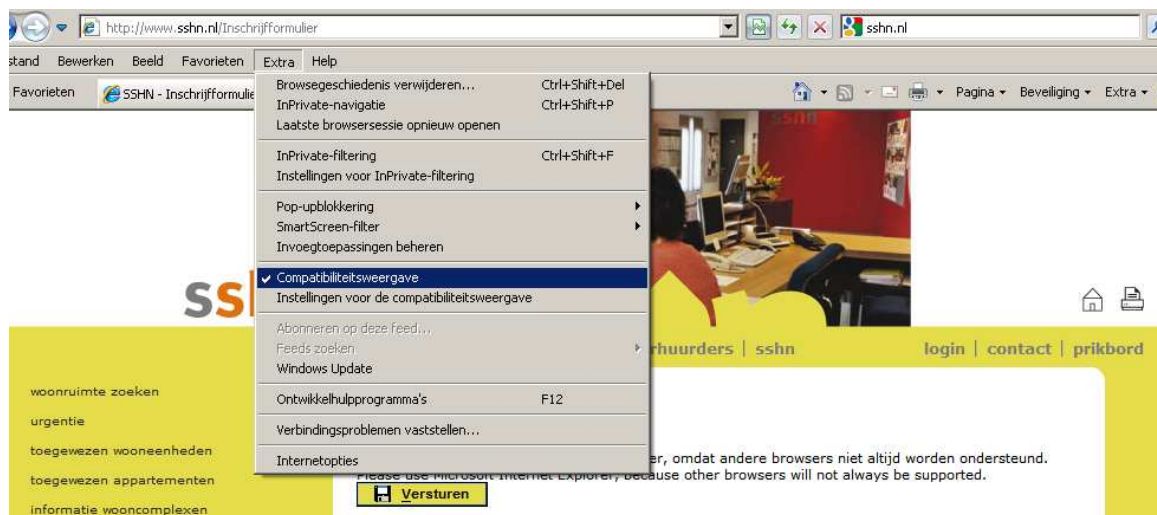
http://www.sshn.nl/Inschrijfformulier

sshn.nl

stand Bewerken Beeld Favorieten Extra Help

Favorieten SSHN - Inschrijfformulie

Pagina Beveiliging Extra

Browsegeschiedenis verwijderen... Ctrl+Shift+Del
InPrivate-navigatie Ctrl+Shift+P
Laatste browsersessie opnieuw openen

InPrivate-filtering Ctrl+Shift+F
Instellingen voor InPrivate-filtering

Pop-upblokkering
SmartScreen-filter
Invoegtoepassingen beheren

Compatibiliteitsweergave
Instellingen voor de compatibiliteitsweergave

Abonneren op deze feed...
Feeds zoeken
Windows Update

Ontwikkelhulpprogramma's F12

Verbindingsproblemen vaststellen...

Internetopties

ss

sshn

rhuurders | sshn

login | contact | prikbord

woonruimte zoeken
urgentie
toegewezen wooneenheden
toegewezen appartementen
informatie wooncomplexen

r, omdat andere browsers niet altijd worden ondersteund.
Please use Microsoft Internet Explorer, because other browsers will not always be supported.

Versturen